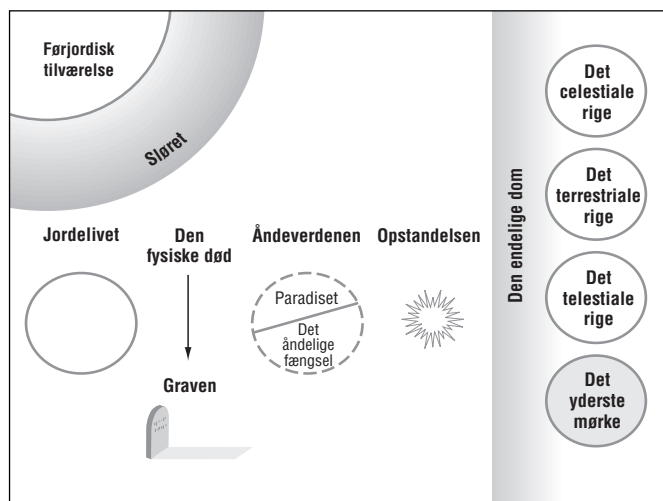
Førjordisk tilværelse

Sløret

Jordelivet

Den fysiske død

Graven

Åndeverdenen

Paradiset

Det åndelige fængsel

Opstandelsen

Den endelige dom

Det celestiale rige

Det terrestriale rige

Det telestiale rige

Det yderste mørke